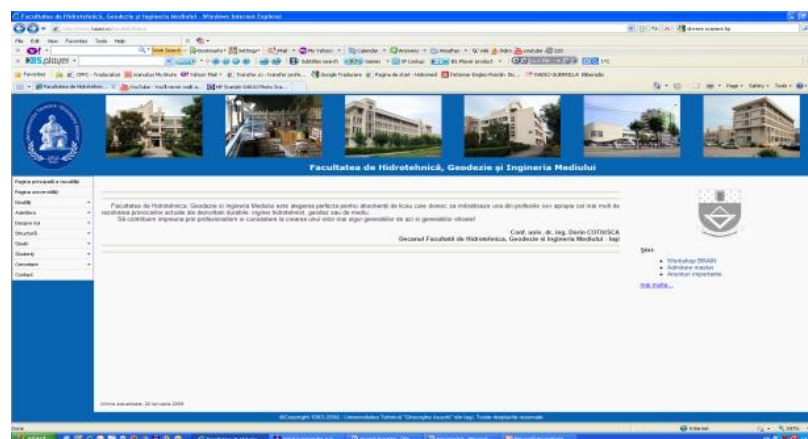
Facultatea de Hidrotehnică, Geodezie şi Ingineria Mediului - Windows Internet Explorer

File Edit View Favorites Tools Help

Favorites

Facultatea de Hidrotehnică, Geodezie şi Ingineria Mediului

Pagina principală a facultăţii
Pagina universităţii
Noutăţi
Admitere
Despre noi
Structură
Studii
Studenţi
Cercetare
Contact

Facultatea de Hidrotehnică, Geodezie şi Ingineria Mediului este alegerea perfecta pentru absolvenţii de liceu care doresc sa îmbrăţişeze una din profesiile cei apropie cel mai mult de rezolvarea provocarilor actuale ale dezvoltarii durabile: inginer hidrotehnist, geodez sau de mediu.
Să contribuim împreună prin profesionalism şi competenţă la crearea unui viitor mai sigur generaţiilor de azi şi generaţiilor viitoare!

Conf. univ. dr. ing. Dorin COTIUŞCA
Decanul Facultăţii de Hidrotehnică, Geodezie şi Ingineria Mediului - Iaşi

Ştiri
• Workshop BRAIN
• Admitere master
• Anunturi importante
mai multe...

Ultima actualizare: 20 Ianuarie 2009

©Copyright 1993-2008 - Universitatea Tehnică "Gheorghe Asachi" din Iaşi. Toate drepturile rezervate

Done
Internet
start